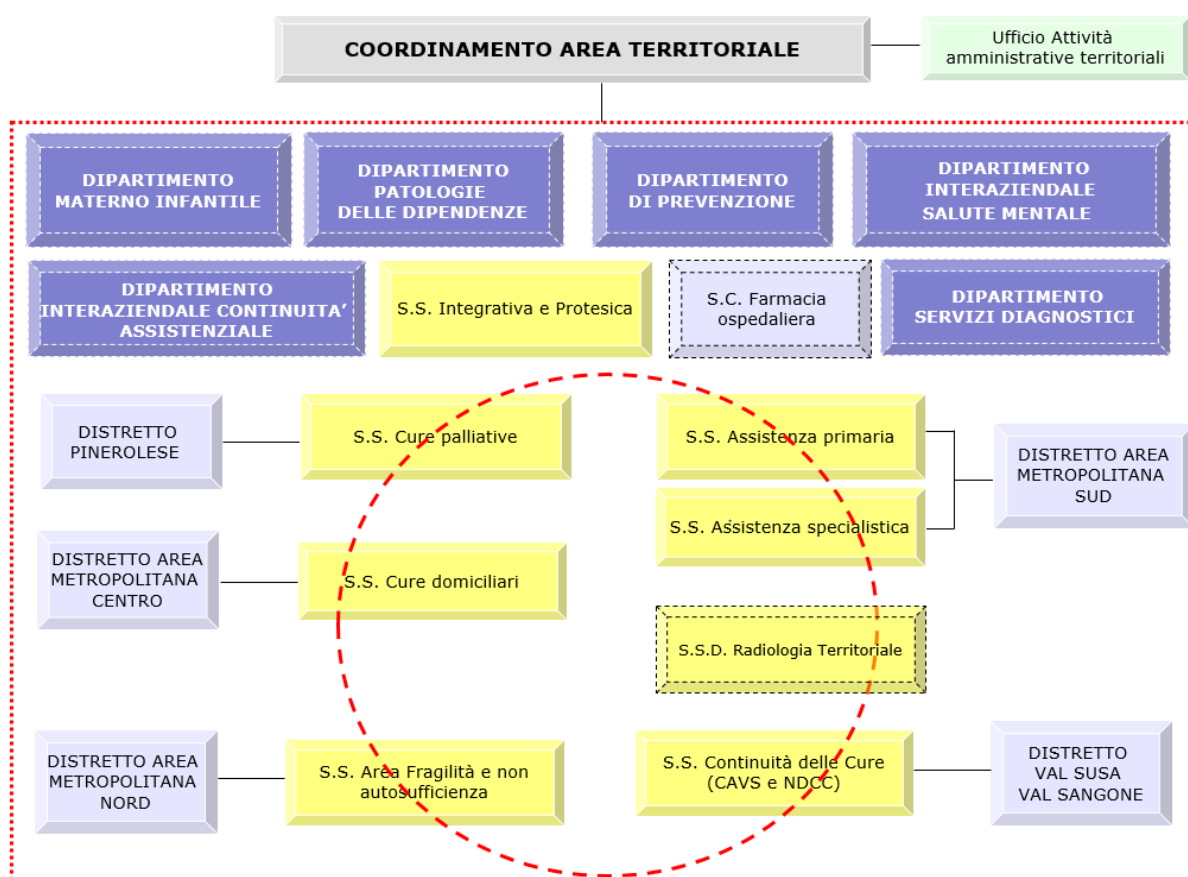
COORDINAMENTO AREA TERRITORIALE

Ufficio Attività amministrative territoriali

DIPARTIMENTO MATERNO INFANTILE

DIPARTIMENTO PATOLOGIE DELLE DIPENDENZE

DIPARTIMENTO DI PREVENZIONE

DIPARTIMENTO INTERAZIENDALE SALUTE MENTALE

DIPARTIMENTO INTERAZIENDALE CONTINUITA' ASSISTENZIALE

S.S. Integrativa e Protesica

S.C. Farmacia ospedaliera

DIPARTIMENTO SERVIZI DIAGNOSTICI

DISTRETTO PINEROLESE

S.S. Cure palliative

S.S. Assistenza primaria

S.S. Assistenza specialistica

DISTRETTO AREA METROPOLITANA SUD

DISTRETTO AREA METROPOLITANA CENTRO

S.S. Cure domiciliari

S.S.D. Radiologia Territoriale

DISTRETTO AREA METROPOLITANA NORD

S.S. Area Fragilità e non autosufficienza

S.S. Continuità delle Cure (CAVS e NDCC)

DISTRETTO VAL SUSA VAL SANGONE